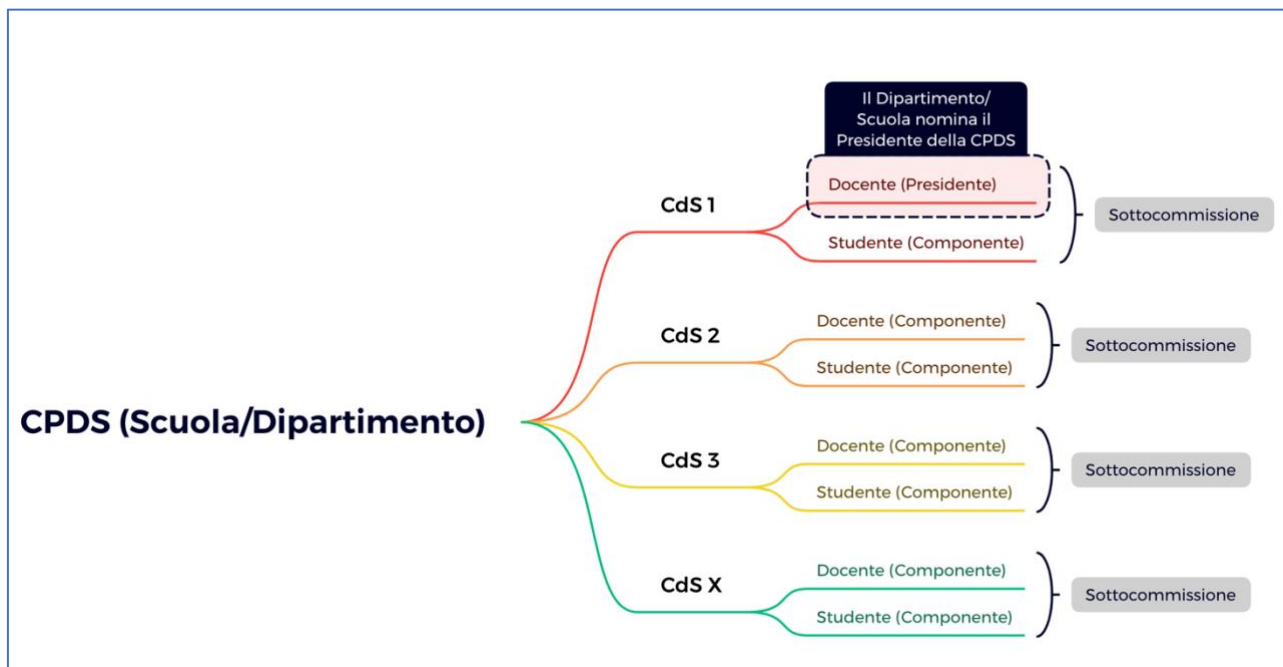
CPDS (Scuola/Dipartimento)

Il Dipartimento/ Scuola nomina il Presidente della CPDS

CdS 1
Docente (Presidente)
Studente (Componente)
Sottocommissione

CdS 2
Docente (Componente)
Studente (Componente)
Sottocommissione

CdS 3
Docente (Componente)
Studente (Componente)
Sottocommissione

CdS X
Docente (Componente)
Studente (Componente)
Sottocommissione